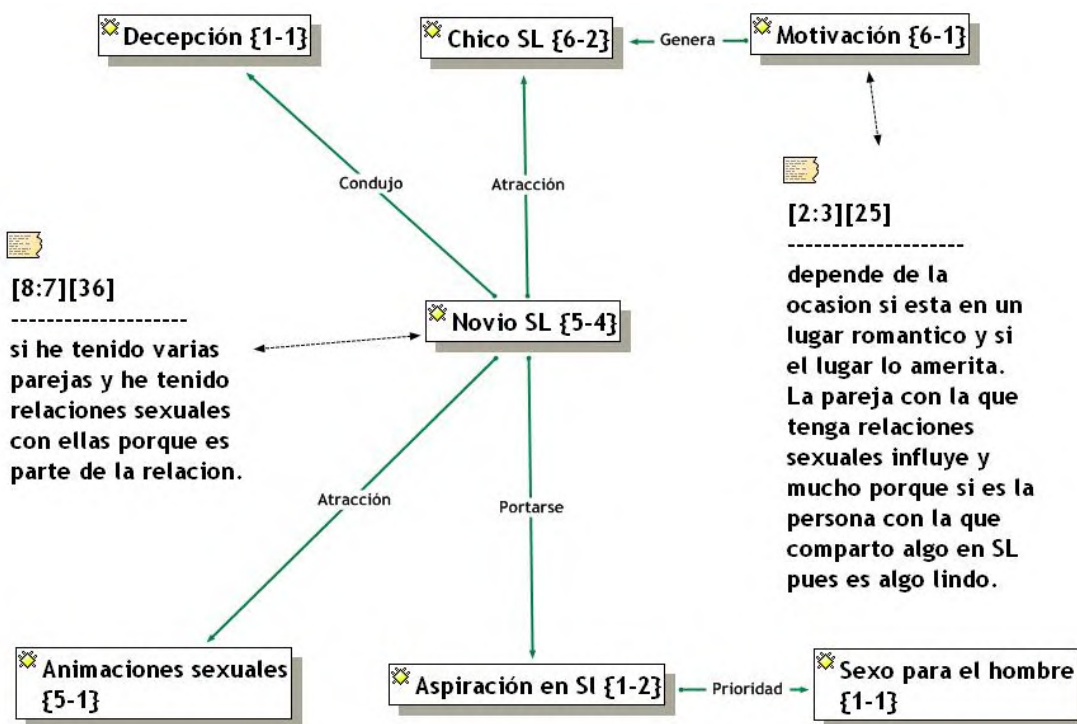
Decepción {1-1}

Chico SL {6-2}

Genera

Motivación {6-1}

Condujo

Atracción

[2:3][25]
--------------------
depende de la ocasion si esta en un lugar romantico y si el lugar lo amerita. La pareja con la que tenga relaciones sexuales influye y mucho porque si es la persona con la que comparto algo en SL pues es algo lindo.

[8:7][36]
--------------------
si he tenido varias parejas y he tenido relaciones sexuales con ellas porque es parte de la relacion.

Novio SL {5-4}

Atracción

Portarse

Animaciones sexuales {5-1}

Aspiración en Sl {1-2}

Prioridad

Sexo para el hombre {1-1}